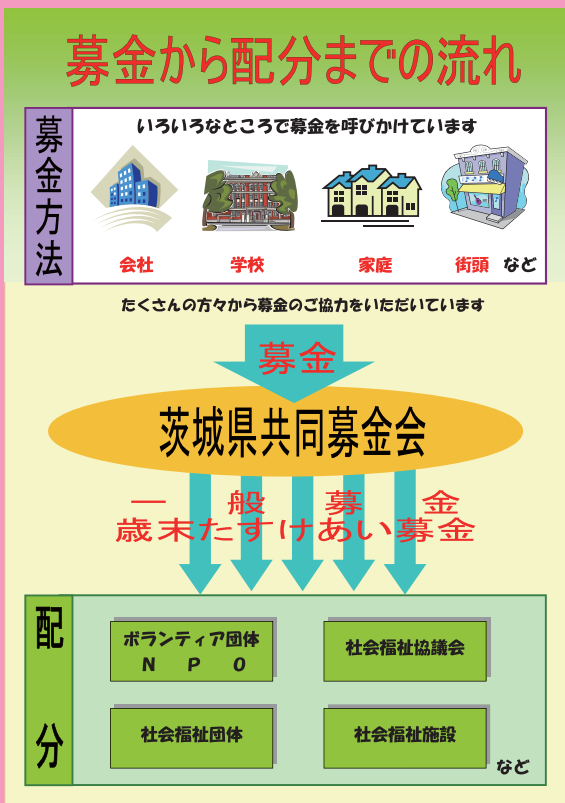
募金から配分までの流れ

募金方法

いろいろなところで募金を呼びかけています

会社　学校　家庭　街頭　など

たくさんの方々から募金のご協力をいただいています

募金

茨城県共同募金会

一般募金
歳末たすけあい募金

配分

ボランティア団体
ＮＰＯ

社会福祉協議会

社会福祉団体

社会福祉施設

など